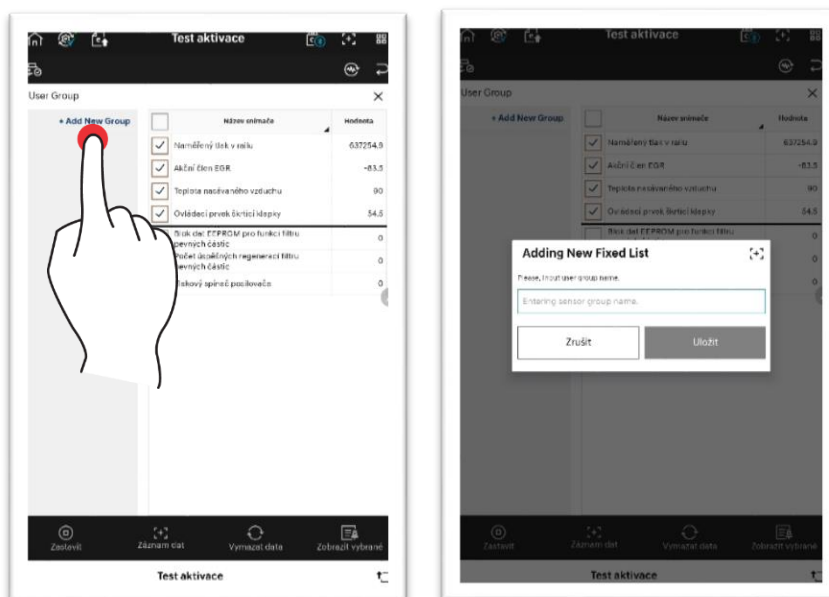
Test aktivace

User Group

+ Add New Group

| | Název snímače | Hodnota |
|---|---|---|
| ☑ | Naměřený tlak v railu | 637254.9 |
| ☑ | Akční člen EGR | -83.5 |
| ☑ | Teplota nasávaného vzduchu | 90 |
| ☑ | Ovládací prvek škrticí klapky | 54.5 |
| | Blok dat EEPROM pro funkci filtru pevných částic | 0 |
| | Počet úspěšných regenerací filtru pevných částic | 0 |
| | Tlakový spínač posilovače | 0 |

Zastavit
Záznam dat
Vymazat data
Zobrazit vybrané

Test aktivace

Test aktivace

User Group

+ Add New Group

| | Název snímače | Hodnota |
|---|---|---|
| ☑ | Naměřený tlak v railu | 637254.9 |
| ☑ | Akční člen EGR | -83.5 |
| ☑ | Teplota nasávaného vzduchu | 90 |
| ☑ | Ovládací prvek škrticí klapky | 54.5 |
| | Blok dat EEPROM pro funkci filtru | 0 |

Adding New Fixed List

Please, input user group name.

Entering sensor group name.

Zrušit
Uložit

Zastavit
Záznam dat
Vymazat data
Zobrazit vybrané

Test aktivace